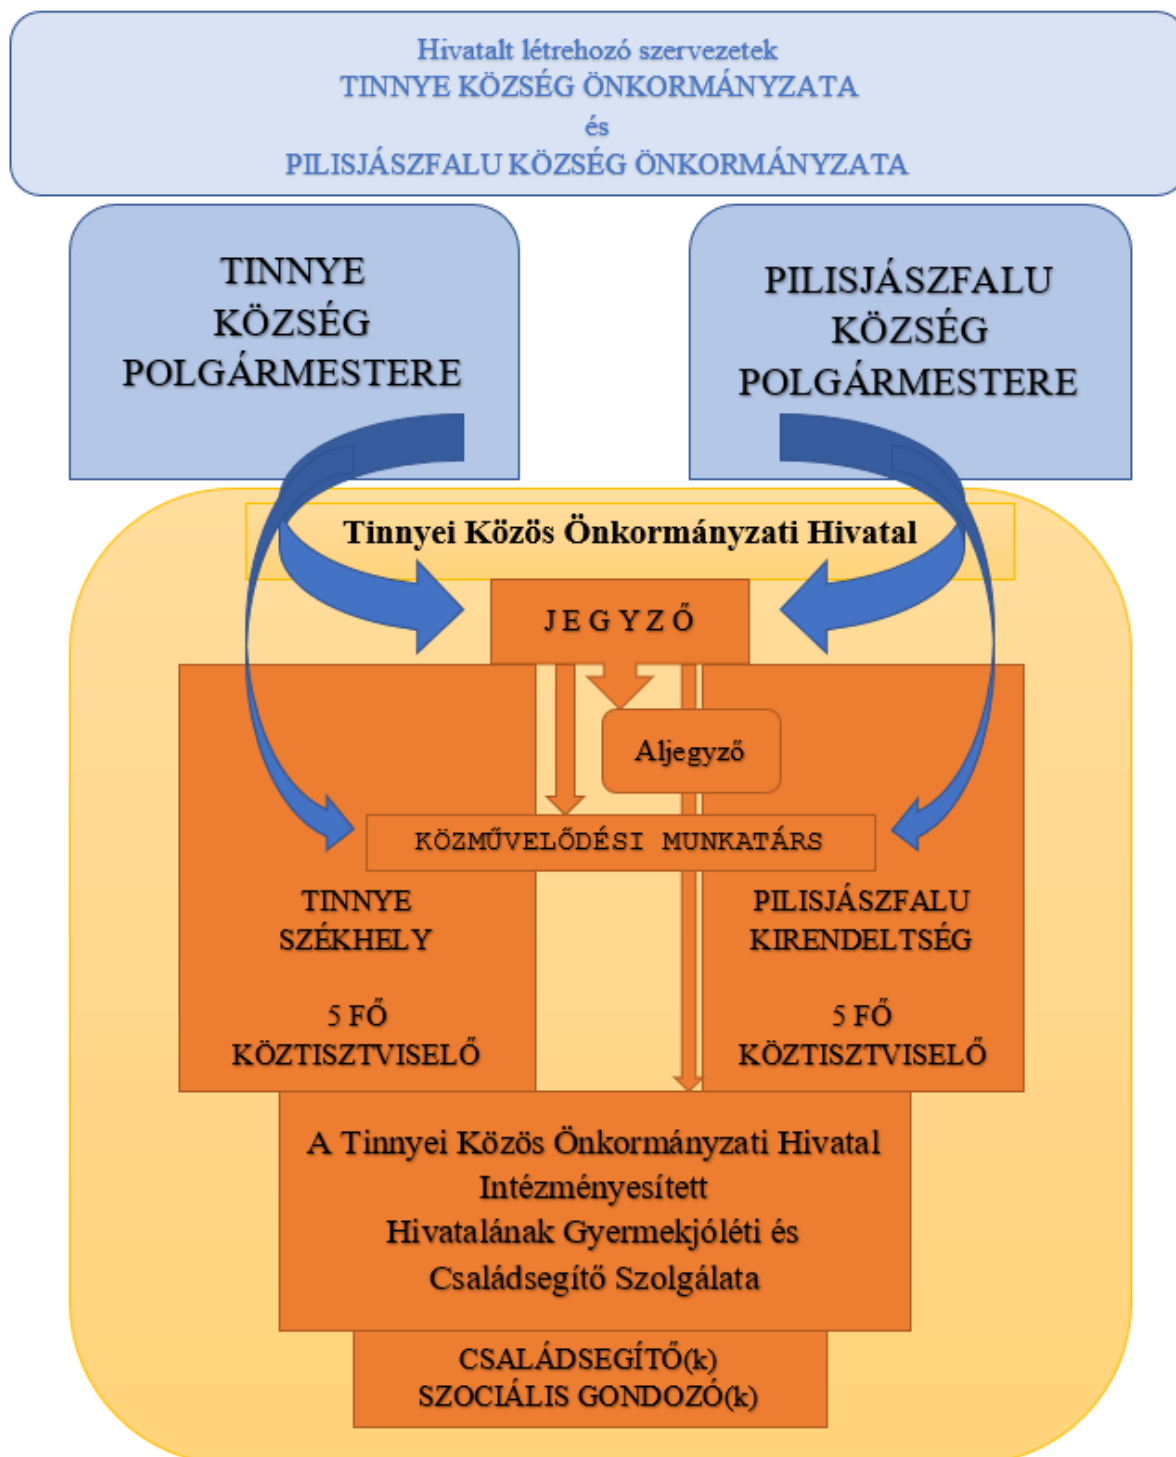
Hivatalt létrehozó szervezetek
TINNYE KÖZSÉG ÖNKORMÁNYZATA
és
PILISJÁSZFALU KÖZSÉG ÖNKORMÁNYZATA

TINNYE KÖZSÉG POLGÁRMESTERE

PILISJÁSZFALU KÖZSÉG POLGÁRMESTERE

Tinnyei Közös Önkormányzati Hivatal

JEGYZŐ

Aljegyző

KÖZMŰVELŐDÉSI MUNKATÁRS

TINNYE SZÉKHELY

5 FŐ KÖZTISZTVISELŐ

PILISJÁSZFALU KIRENDELTSÉG

5 FŐ KÖZTISZTVISELŐ

A Tinnyei Közös Önkormányzati Hivatal Intézményesített Hivatalának Gyermekjóléti és Családsegítő Szolgálata

CSALÁDSEGÍTŐ(k)
SZOCIÁLIS GONDOZÓ(k)